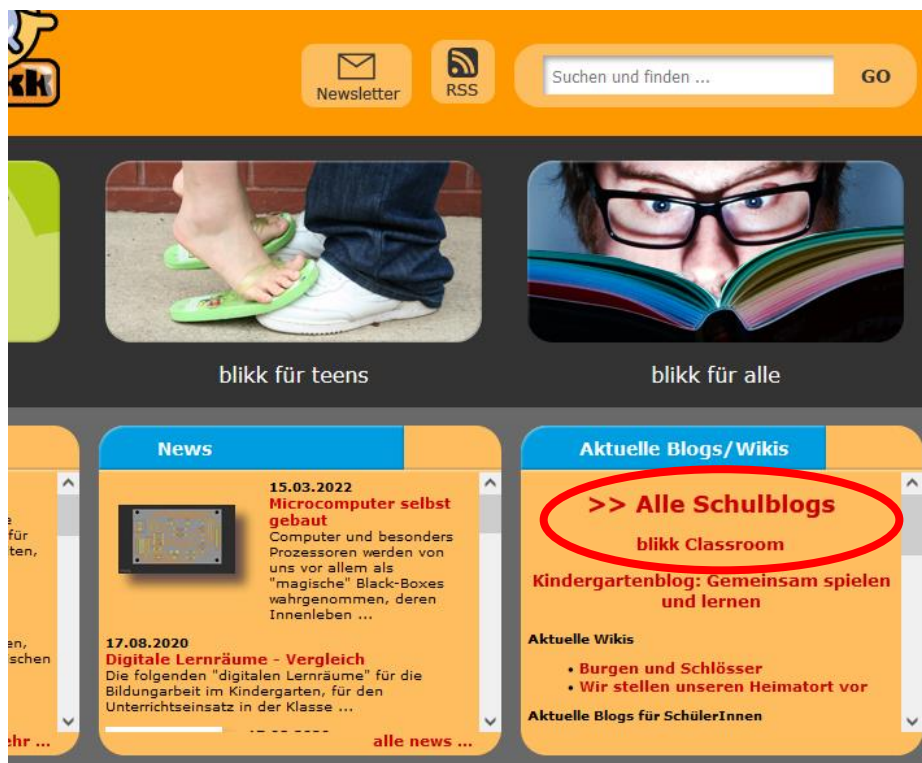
kk

Newsletter

RSS

Suchen und finden ...

GO

blikk für teens

blikk für alle

e
für
ten,

en,
schen

ehr ...

News

15.03.2022
Microcomputer selbst gebaut
Computer und besonders Prozessoren werden von uns vor allem als "magische" Black-Boxes wahrgenommen, deren Innenleben ...

17.08.2020
Digitale Lernräume - Vergleich
Die folgenden "digitalen Lernräume" für die Bildungarbeit im Kindergarten, für den Unterrichtseinsatz in der Klasse ...

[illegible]

alle news ...

Aktuelle Blogs/Wikis

>> Alle Schulblogs

blikk Classroom

Kindergartenblog: Gemeinsam spielen und lernen

Aktuelle Wikis

• Burgen und Schlösser
• Wir stellen unseren Heimatort vor

Aktuelle Blogs für SchülerInnen